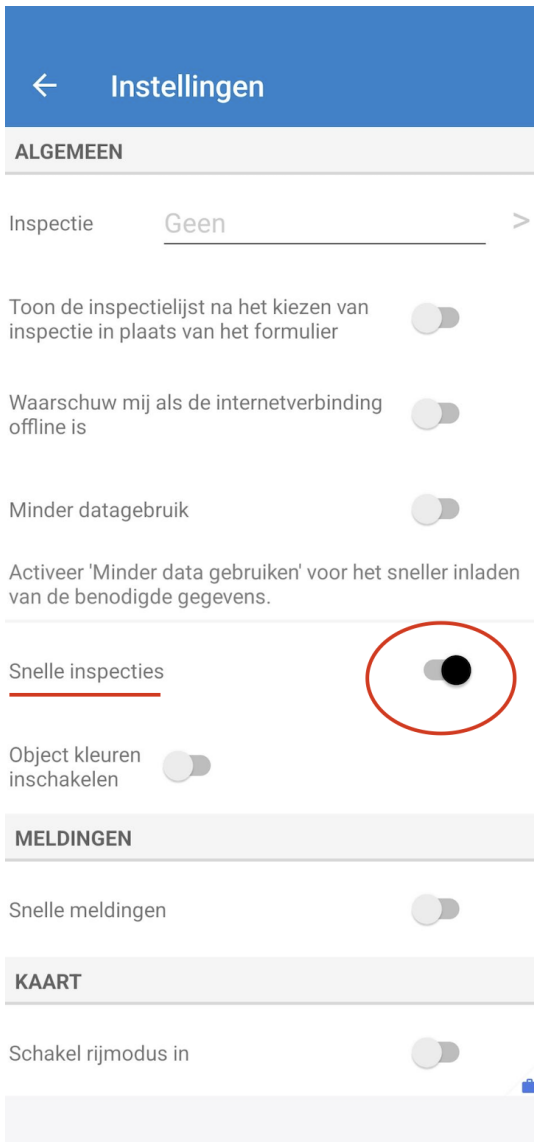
←  Instellingen

ALGEMEEN

Inspectie  Geen  >

Toon de inspectielijst na het kiezen van inspectie in plaats van het formulier

Waarschuw mij als de internetverbinding offline is

Minder datagebruik

Activeer 'Minder data gebruiken' voor het sneller inladen van de benodigde gegevens.

Snelle inspecties

Object kleuren inschakelen

MELDINGEN

Snelle meldingen

KAART

Schakel rijmodus in